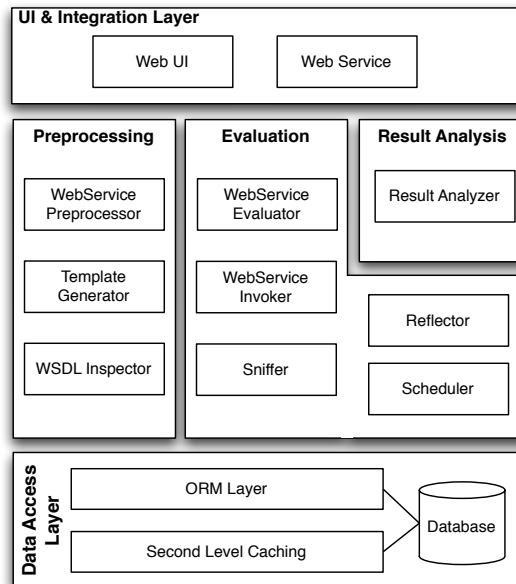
UI & Integration Layer

Web UI

Web Service

Preprocessing

WebService Preprocessor

Template Generator

WSDL Inspector

Evaluation

WebService Evaluator

WebService Invoker

Sniffer

Result Analysis

Result Analyzer

Reflector

Scheduler

Data Access Layer

ORM Layer

Second Level Caching

Database